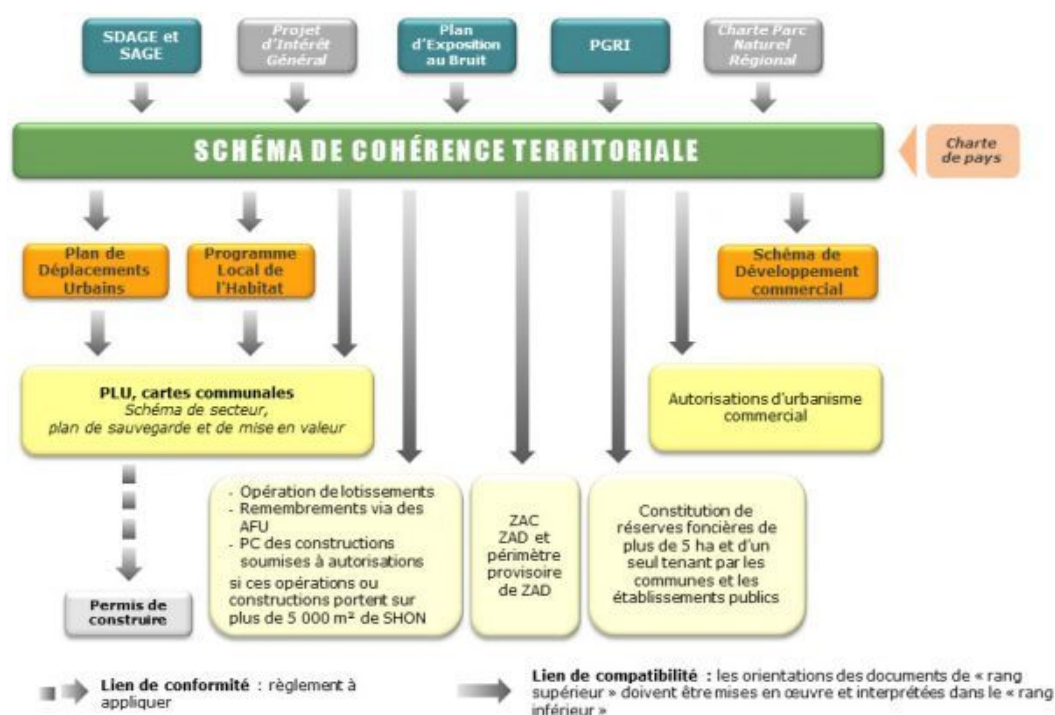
SDAGE et SAGE

Projet d'Intérêt Général

Plan d'Exposition au Bruit

PGRI

Charte Parc Naturel Régional

SCHÉMA DE COHÉRENCE TERRITORIALE

Charte de pays

Plan de Déplacements Urbains

Programme Local de l'Habitat

Schéma de Développement commercial

PLU, cartes communales
Schéma de secteur, plan de sauvegarde et de mise en valeur

Autorisations d'urbanisme commercial

- Opération de lotissements
- Remembrements via des AFU
- PC des constructions soumises à autorisations
si ces opérations ou constructions portent sur plus de 5 000 m² de SHON

ZAC
ZAD et périmètre provisoire de ZAD

Constitution de réserves foncières de plus de 5 ha et d'un seul tenant par les communes et les établissements publics

Permis de construire

Lien de conformité : règlement à appliquer

Lien de compatibilité : les orientations des documents de « rang supérieur » doivent être mises en œuvre et interprétées dans le « rang inférieur »